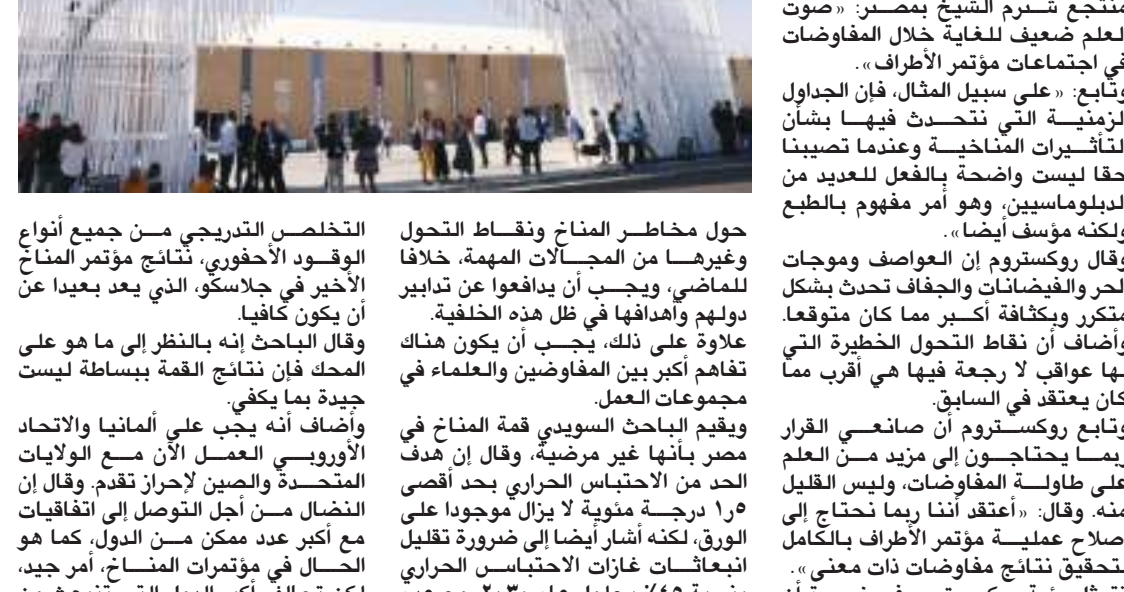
منتجع شرم الشيخ بمصر: «صوت العلم ضعيف للغاية خلال المفاوضات في اجتماعات مؤتمر الأطراف».

وتابع: «على سبيل المثال، فإن الجداول الزمنية التي نتحدث فيها بشأن التأثيرات المناخية وعندما تصيبنا حقا ليست واضحة بالفعل للعديد من الدبلوماسيين، وهو أمر مفهوم بالطبع ولكنه مؤسف أيضا».

وقال روكستروم إن العواصف وموجات الحر والفيضانات والجفاف تحدث بشكل متكرر وبكثافة أكبر مما كان متوقعا. وأضاف أن نقاط التحول الخطيرة التي لها عواقب لا رجعة فيها هي أقرب مما كان يعتقد في السابق.

وتابع روكستروم أن صانعي القرار ربما يحتاجون إلى مزيد من العلم على طاولة المفاوضات، وليس القليل منه. وقال: «أعتقد أننا ربما نحتاج إلى إصلاح عملية مؤتمر الأطراف بالكامل لتحقيق نتائج مفاوضات ذات معنى».

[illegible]

حول مخاطر المناخ ونقاط التحول وغيرها من المجالات المهمة، خلافا للماضي، ويجب أن يدافعوا عن تدابير دولهم وأهدافها في ظل هذه الخلفية. علاوة على ذلك، يجب أن يكون هناك تفاهم أكبر بين المفاوضين والعلماء في مجموعات العمل.

ويقيم الباحث السويدي قمة المناخ في مصر بأنها غير مرضية، وقال إن هدف الحد من الاحتباس الحراري بحد أقصى ١٫٥ درجة مئوية لا يزال موجودا على الورق، لكنه أشار أيضا إلى ضرورة تقليل انبعاثات غازات الاحتباس الحراري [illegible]

التخلص التدريجي من جميع أنواع الوقود الأحفوري، نتائج مؤتمر المناخ الأخير في جلاسكو، الذي يعد بعيدا عن أن يكون كافيا.

وقال الباحث إنه بالنظر إلى ما هو على المحك فإن نتائج القمة ببساطة ليست جيدة بما يكفي.

وأضاف أنه يجب على ألمانيا والاتحاد الأوروبي العمل الآن مع الولايات المتحدة والصين لإحراز تقدم. وقال إن النضال من أجل التوصل إلى اتفاقيات مع أكبر عدد ممكن من الدول، كما هو الحال في مؤتمرات المناخ، أمر جيد، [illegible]